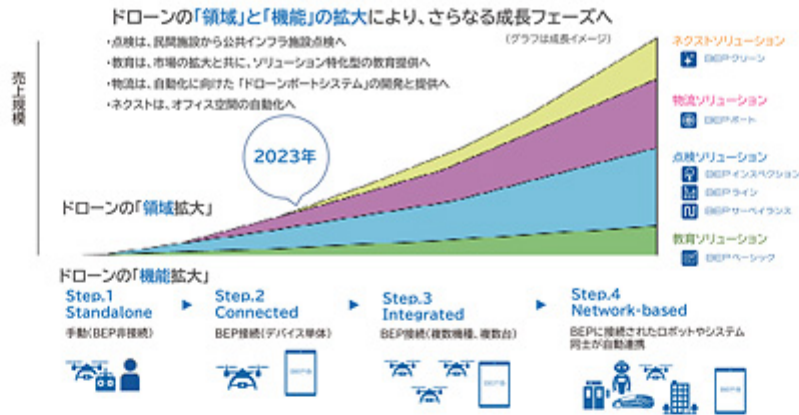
ドローンの「領域」と「機能」の拡大により、さらなる成長フェーズへ

(グラフは成長イメージ)

売上規模

・点検は、民間施設から公共インフラ施設点検へ
・教育は、市場の拡大と共に、ソリューション特化型の教育提供へ
・物流は、自動化に向けた「ドローンポートシステム」の開発と提供へ
・ネクストは、オフィス空間の自動化へ

2023年

ドローンの「領域拡大」

ネクストソリューション
BEPクリーン

物流ソリューション
BEPポート

点検ソリューション
BEPインスペクション
BEPライン
BEPサーベイランス

教育ソリューション
BEPベーシック

ドローンの「機能拡大」

Step.1
Standalone
手動(BEP非接続)

Step.2
Connected
BEP接続(デバイス単体)

Step.3
Integrated
BEP接続(複数機種、複数台)

Step.4
Network-based
BEPに接続されたロボットやシステム同士が自動連携

BEP
BEP
BEP